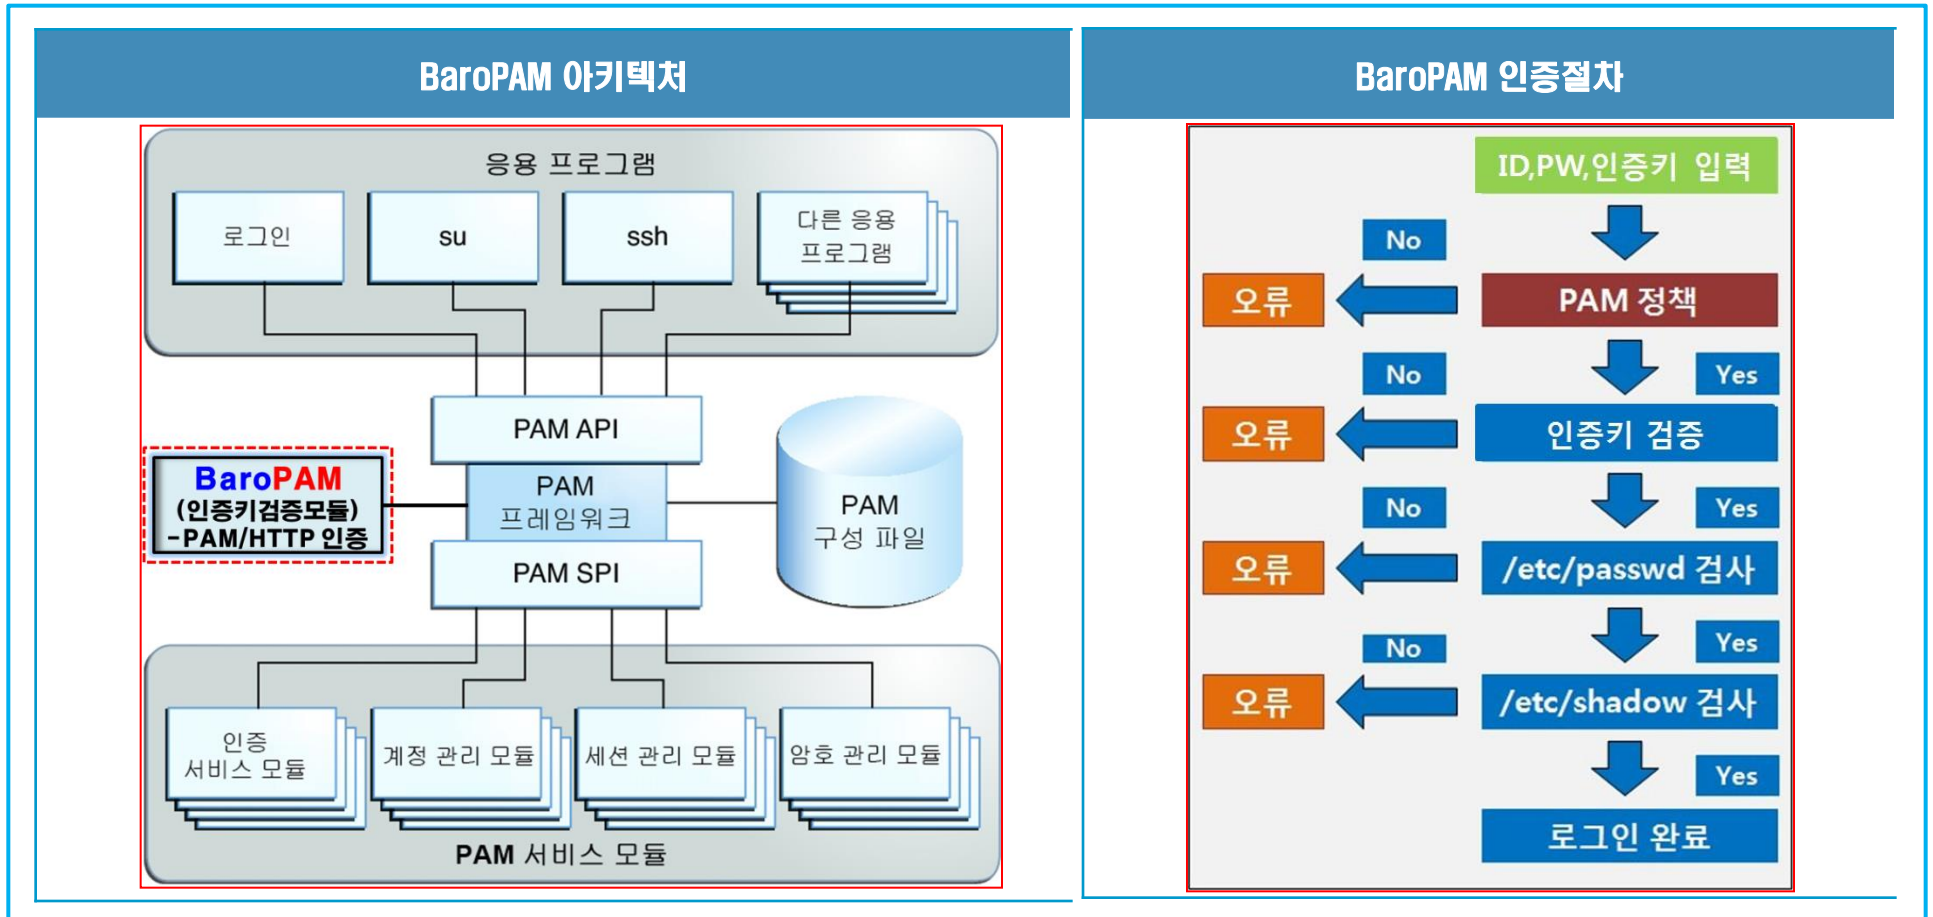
BaroPAM 아키텍처

응용 프로그램

로그인

su

ssh

다른 응용 프로그램

PAM API

PAM 프레임워크

PAM SPI

PAM 구성 파일

BaroPAM (인증키검증모듈) -PAM/HTTP 인증

인증 서비스 모듈

계정 관리 모듈

세션 관리 모듈

암호 관리 모듈

PAM 서비스 모듈

BaroPAM 인증절차

ID,PW,인증키 입력

No

오류

PAM 정책

No

Yes

오류

인증키 검증

No

Yes

오류

/etc/passwd 검사

No

Yes

오류

/etc/shadow 검사

Yes

로그인 완료